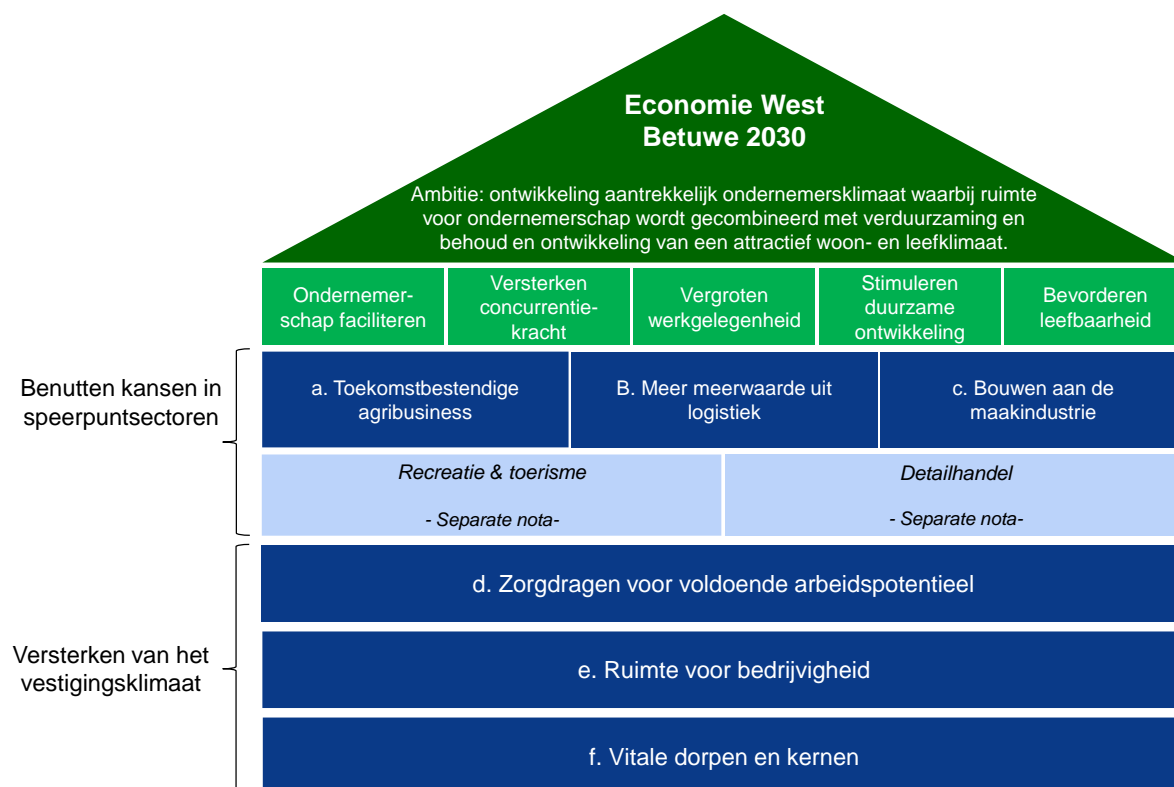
Economie West Betuwe 2030

Ambitie: ontwikkeling aantrekkelijk ondernemersklimaat waarbij ruimte voor ondernemerschap wordt gecombineerd met verduurzaming en behoud en ontwikkeling van een attractief woon- en leefklimaat.

Ondernemerschap faciliteren

Versterken concurrentiekracht

Vergroten werkgelegenheid

Stimuleren duurzame ontwikkeling

Bevorderen leefbaarheid

Benutten kansen in speerpuntsectoren

a. Toekomstbestendige agribusiness

B. Meer meerwaarde uit logistiek

c. Bouwen aan de maakindustrie

Recreatie & toerisme

- Separate nota-

Detailhandel

- Separate nota-

Versterken van het vestigingsklimaat

d. Zorgdragen voor voldoende arbeidspotentieel

e. Ruimte voor bedrijvigheid

f. Vitale dorpen en kernen